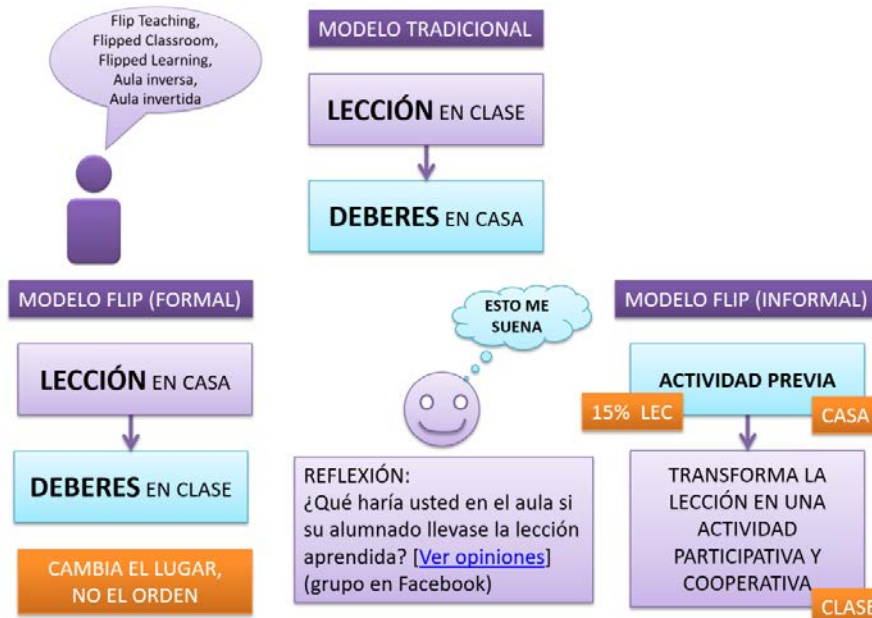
Flip Teaching,
Flipped Classroom,
Flipped Learning,
Aula inversa,
Aula invertida

MODELO TRADICIONAL

LECCIÓN EN CLASE

DEBERES EN CASA

MODELO FLIP (FORMAL)

LECCIÓN EN CASA

DEBERES EN CLASE

CAMBIA EL LUGAR, NO EL ORDEN

ESTO ME SUENA

REFLEXIÓN:
¿Qué haría usted en el aula si su alumnado llevase la lección aprendida? [Ver opiniones] (grupo en Facebook)

MODELO FLIP (INFORMAL)

ACTIVIDAD PREVIA

15% LEC

CASA

TRANSFORMA LA LECCIÓN EN UNA ACTIVIDAD PARTICIPATIVA Y COOPERATIVA

CLASE